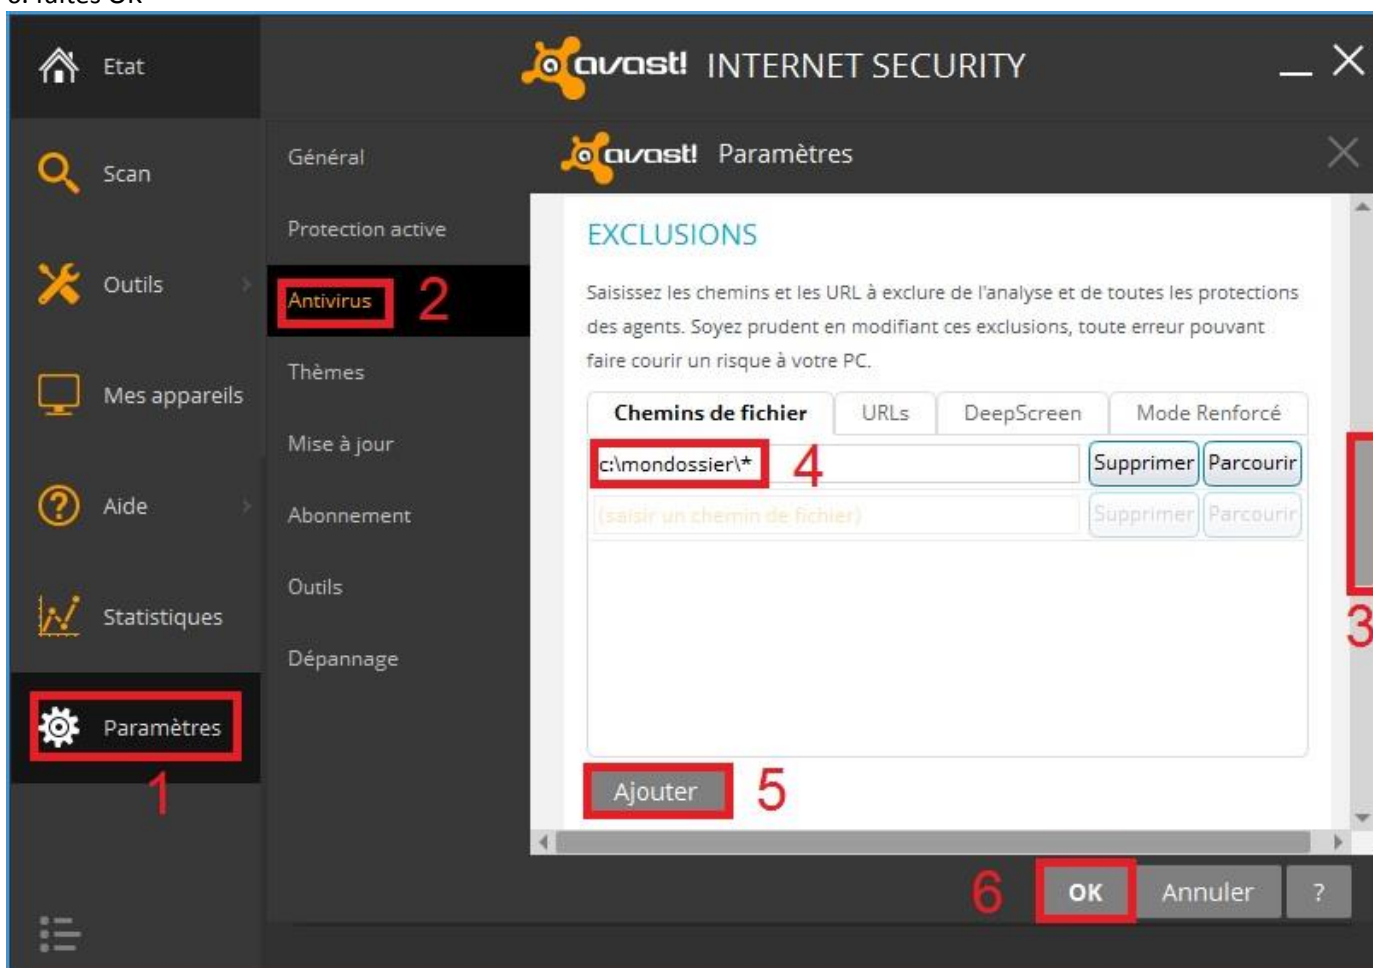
Etat

Scan

Outils

Mes appareils

Aide

Statistiques

Paramètres

1

avast! INTERNET SECURITY

Général

Protection active

Antivirus

2

Thèmes

Mise à jour

Abonnement

Outils

Dépannage

avast! Paramètres

EXCLUSIONS

Saisissez les chemins et les URL à exclure de l'analyse et de toutes les protections des agents. Soyez prudent en modifiant ces exclusions, toute erreur pouvant faire courir un risque à votre PC.

Chemins de fichier | URLs | DeepScreen | Mode Renforcé

c:\mondossier\* 4 Supprimer Parcourir

(saisir un chemin de fichier) Supprimer Parcourir

3

Ajouter 5

6 OK Annuler ?